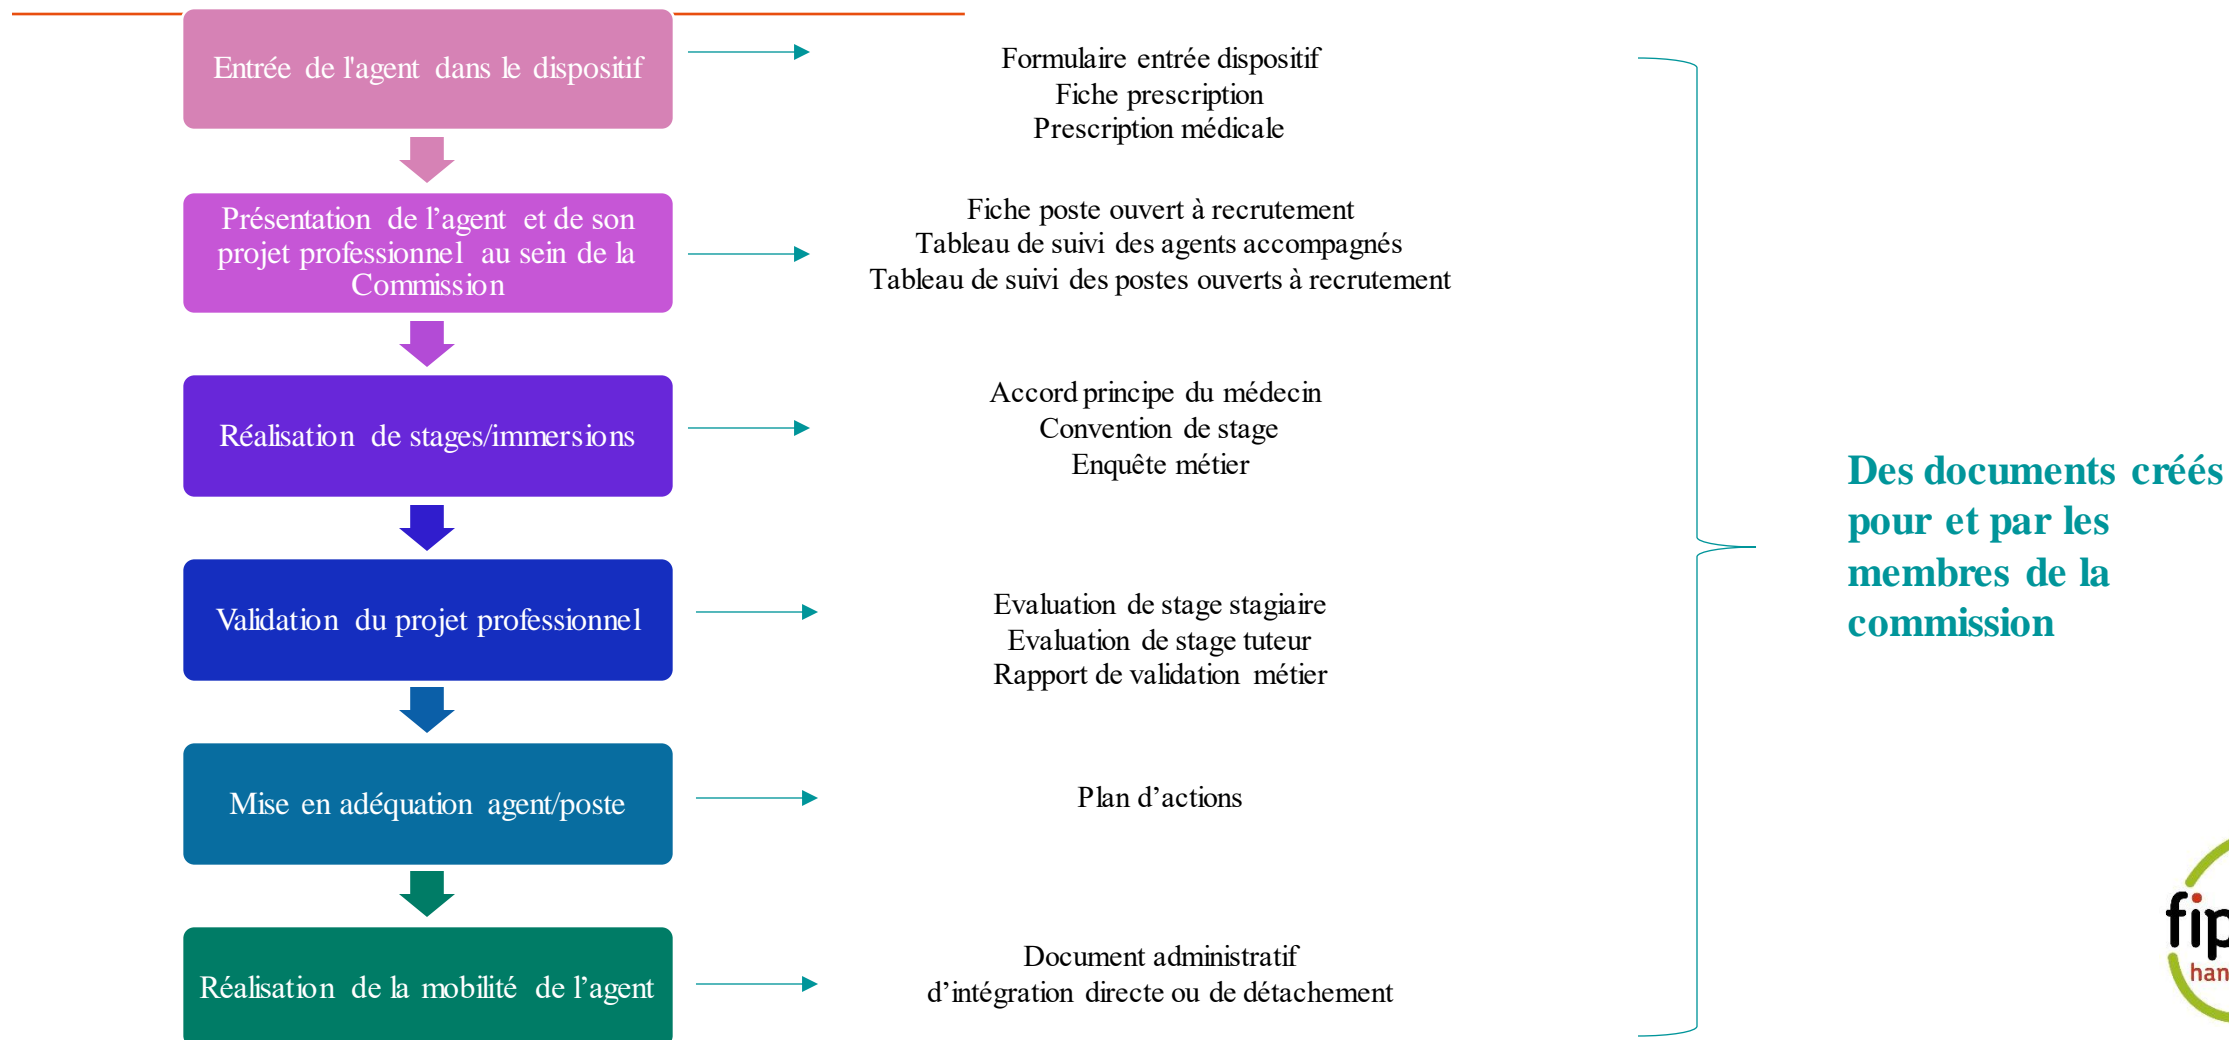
Entrée de l'agent dans le dispositif

Formulaire entrée dispositif
Fiche prescription
Prescription médicale

Présentation de l’agent et de son projet professionnel au sein de la Commission

Fiche poste ouvert à recrutement
Tableau de suivi des agents accompagnés
Tableau de suivi des postes ouverts à recrutement

Réalisation de stages/immersions

Accord principe du médecin
Convention de stage
Enquête métier

Validation du projet professionnel

Evaluation de stage stagiaire
Evaluation de stage tuteur
Rapport de validation métier

Mise en adéquation agent/poste

Plan d’actions

Réalisation de la mobilité de l’agent

Document administratif d’intégration directe ou de détachement

Des documents créés pour et par les membres de la commission

fip
han